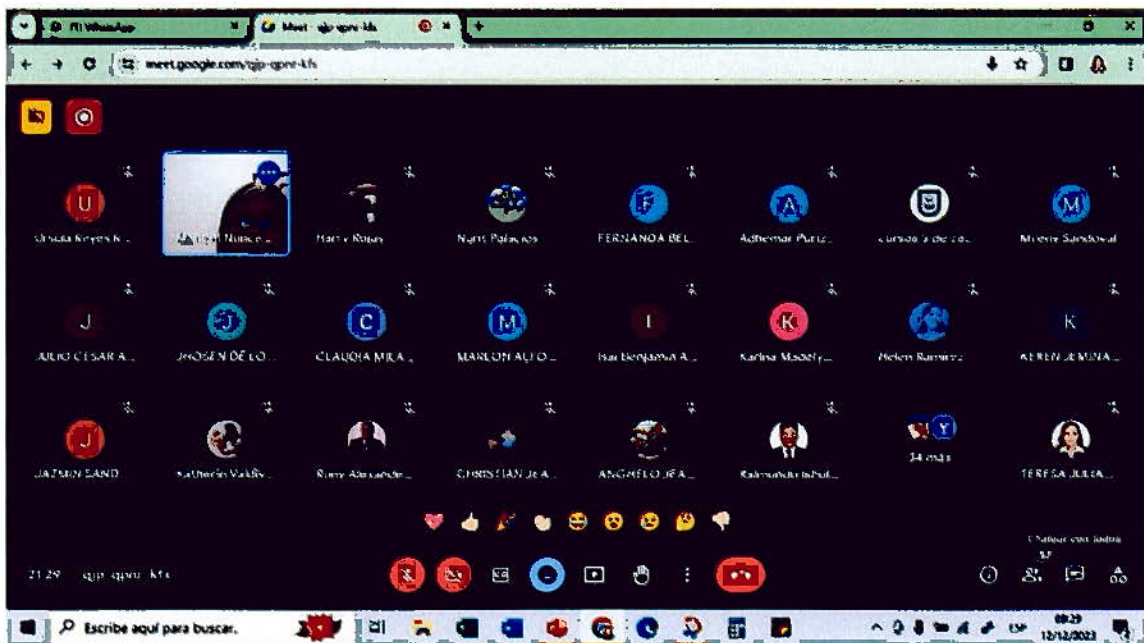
(1) WhatsApp
Meet - qjp-qpnr-kfs
meet.google.com/qjp-qpnr-kfs

U
Ursula Reyes R...
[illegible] Nuñez ...
Harry Rojas
Nigni Palacios
F
FERNANDA BEL...
A
Adhemar Ruiz...
cursos a de co...
M
Mirerry Sandoval

J
JULIO CESAR A...
J
JHOSEN DE LO...
C
CLAUDIA MILA...
M
MARLON ALFO...
I
Isai Benjamin A...
K
Karina Madely...
Helen Ramirez
K
KEREN JEMINA...

J
JAZMIN SAND...
Katherin Vald...
Rony Alexande...
CHRISTIAN JEA...
ANGAELO JEA...
Raimundo Jubal...
Y
34 más
TERESA JULIA...

Chatear con todos
37

21:29 | qjp-qpnr-kfs

Escribe aquí para buscar.
08:29
13/12/2023